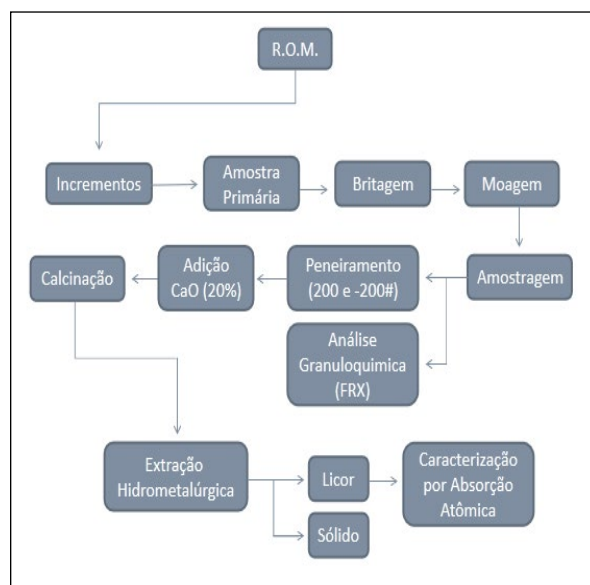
R.O.M.

Incrementos

Amostra Primária

Britagem

Moagem

Amostragem

Peneiramento (200 e -200#)

Adição CaO (20%)

Calcinação

Análise Granuloquimica (FRX)

Extração Hidrometalúrgica

Licor

Caracterização por Absorção Atômica

Sólido